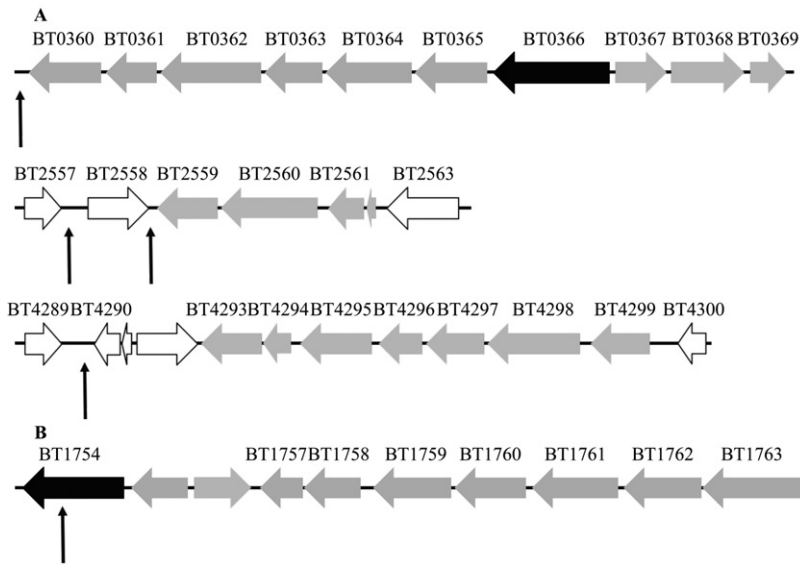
A

BT0360 BT0361 BT0362 BT0363 BT0364 BT0365 BT0366 BT0367 BT0368 BT0369

BT2557 BT2558 BT2559 BT2560 BT2561 BT2563

BT4289 BT4290 BT4293 BT4294 BT4295 BT4296 BT4297 BT4298 BT4299 BT4300

B

BT1754 BT1757 BT1758 BT1759 BT1760 BT1761 BT1762 BT1763